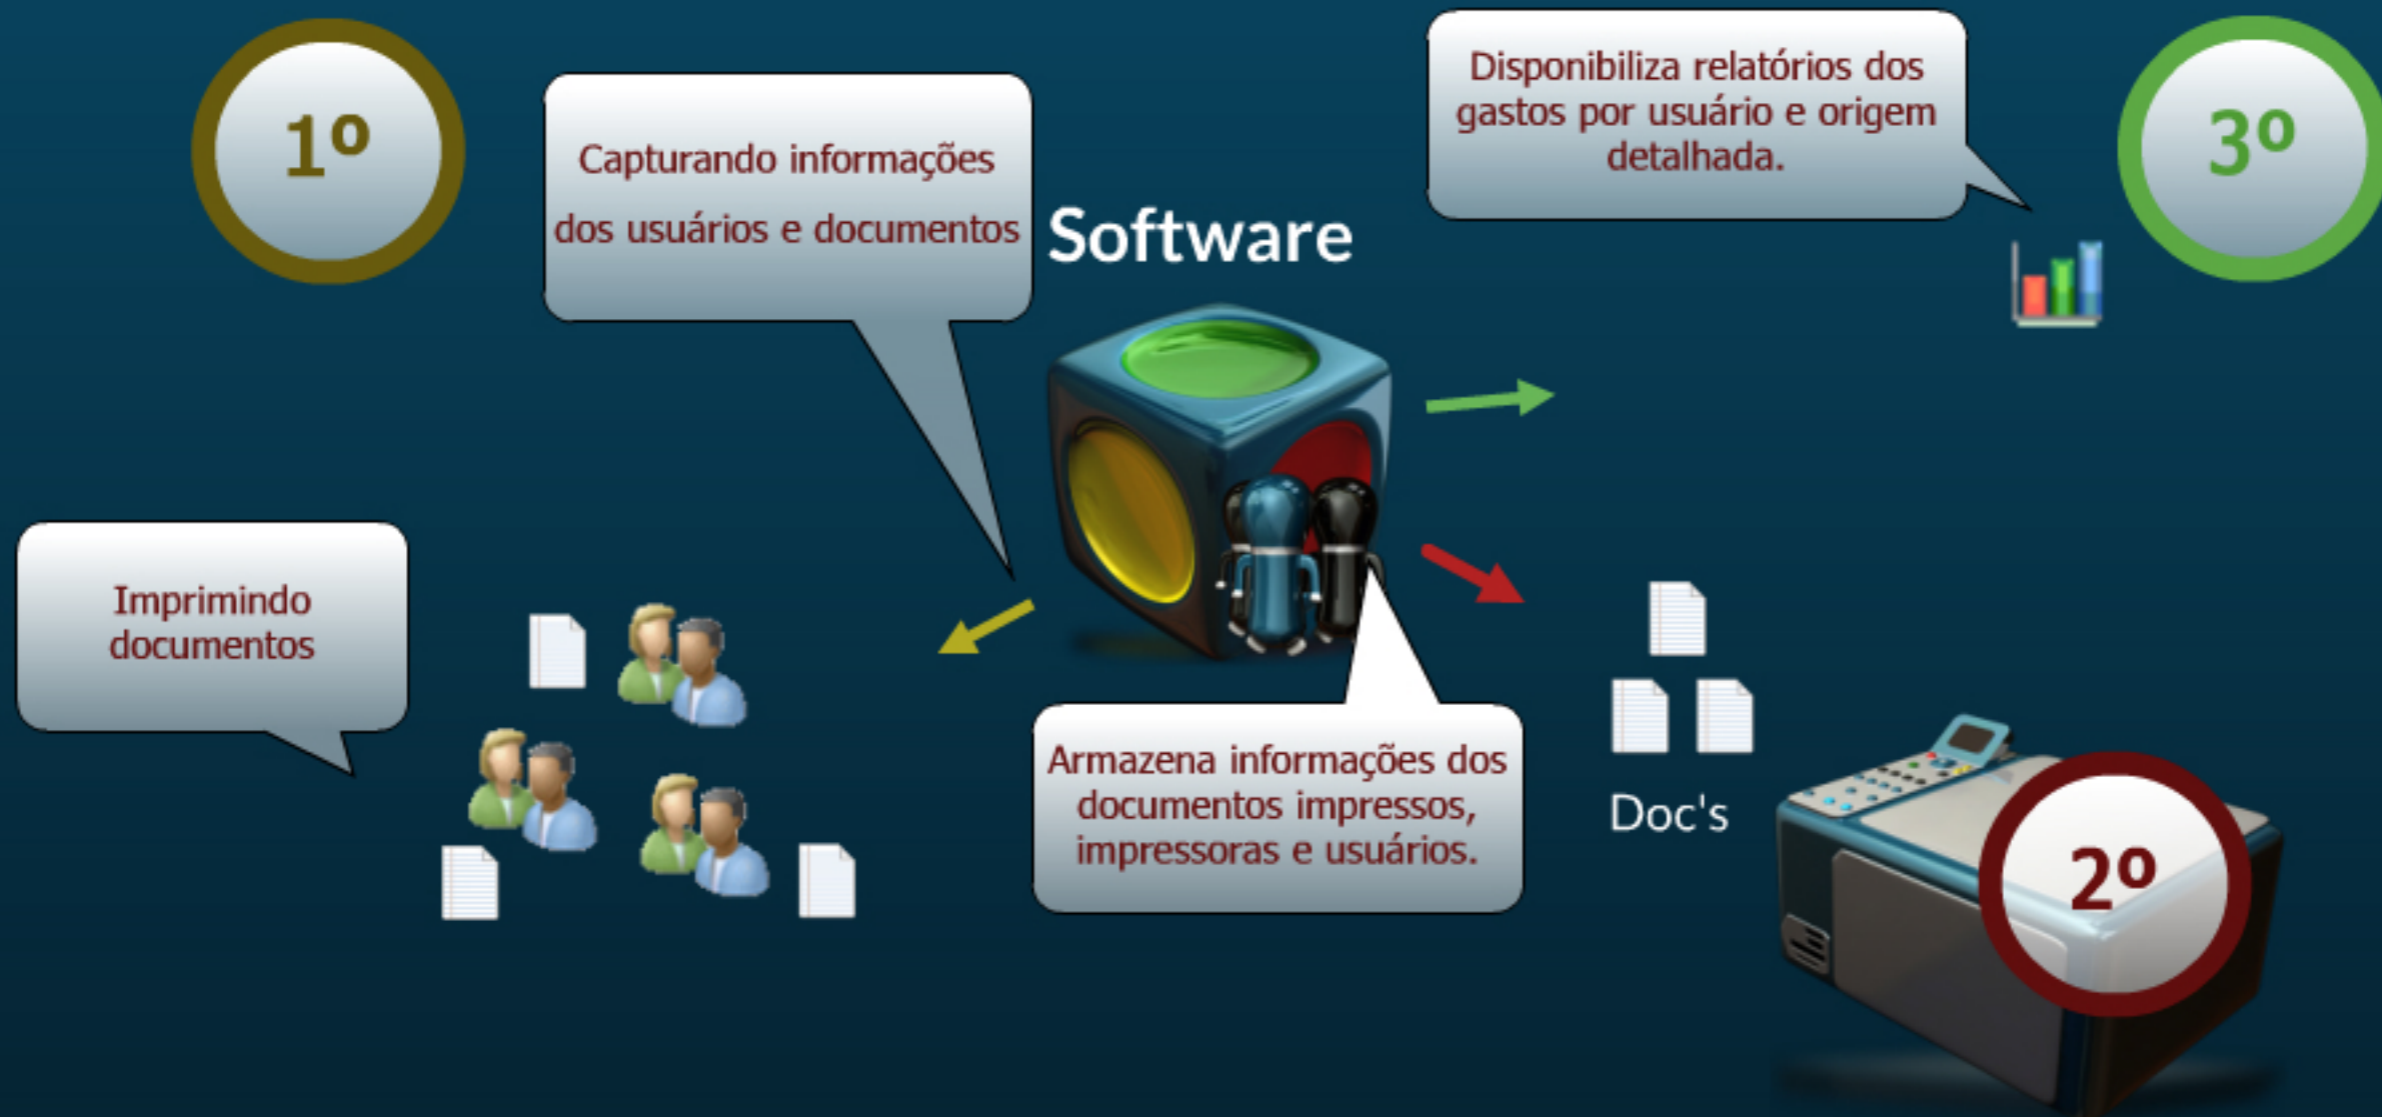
1º

Capturando informações dos usuários e documentos

Software

Disponibiliza relatórios dos gastos por usuário e origem detalhada.

3º

Imprimindo documentos

Armazena informações dos documentos impressos, impressoras e usuários.

Doc's

2º